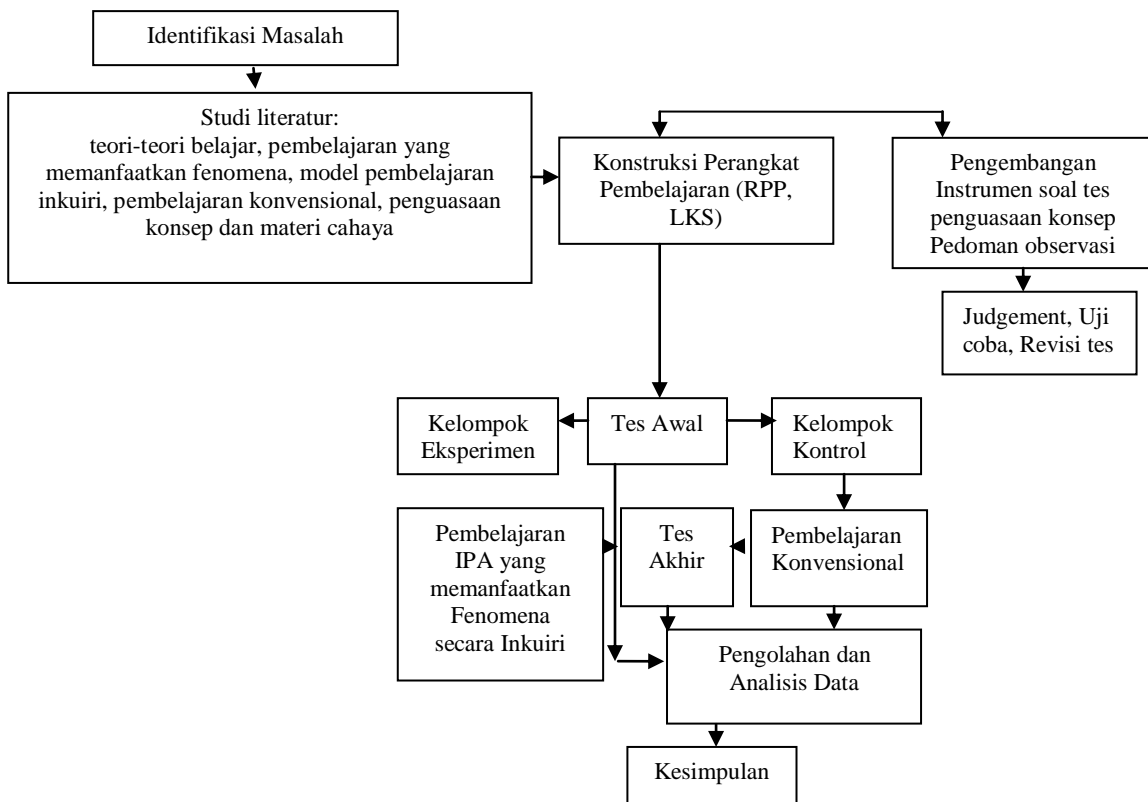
Identifikasi Masalah

Studi literatur:
teori-teori belajar, pembelajaran yang memanfaatkan fenomena, model pembelajaran inkuiri, pembelajaran konvensional, penguasaan konsep dan materi cahaya

Konstruksi Perangkat Pembelajaran (RPP, LKS)

Pengembangan Instrumen soal tes penguasaan konsep Pedoman observasi

Judgement, Uji coba, Revisi tes

Kelompok Eksperimen

Tes Awal

Kelompok Kontrol

Pembelajaran IPA yang memanfaatkan Fenomena secara Inkuiri

Tes Akhir

Pembelajaran Konvensional

Pengolahan dan Analisis Data

Kesimpulan